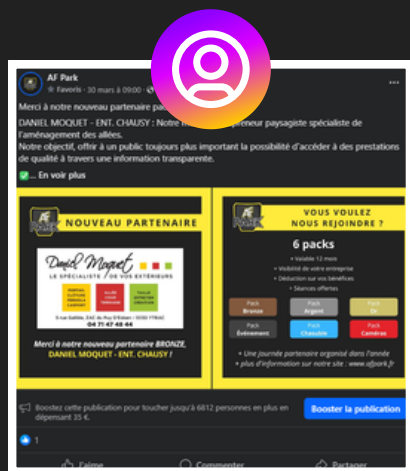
AF Park
Favoris · 30 mars à 09h ·

Merci à notre nouveau partenaire pa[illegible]

DANIEL MOQUET - ENT. CHAUSY : Notre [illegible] preneur paysagiste spécialiste de l'aménagement des allées.
Notre objectif, offrir à un public toujours plus important la possibilité d'accéder à des prestations de qualité à travers une information transparente.

✅ ... En voir plus

NOUVEAU PARTENAIRE

Daniel Moquet
LE SPÉCIALISTE DE VOS EXTÉRIEURS

PORTAIL CLÔTURE TERRASSE CARPORT
ALLÉE COUR TERRASSE
TAILLE ENTRETIEN CRÉATION

5 rue Galilée, ZAC du Puy d'Orbeau - 16160 YTRAC

04 71 47 48 44

Merci à notre nouveau partenaire BRONZE, DANIEL MOQUET - ENT. CHAUSY !

VOUS VOULEZ NOUS REJOINDRE ?

6 packs

• Valable 12 mois
• Visibilité de votre entreprise
• Déduction sur vos bénéfices
• Séances offertes

| Pack Bronze | Pack Argent | Pack Or |
|---|---|---|
| Pack Événement | Pack Chasuble | Pack Caméras |

• Une journée partenaire organisé dans l'année
• plus d'information sur notre site : www.afpark.fr

Boostez cette publication pour toucher jusqu'à 6812 personnes en plus en dépensant 35 €.

Booster la publication

1

J'aime
Commenter
Partager